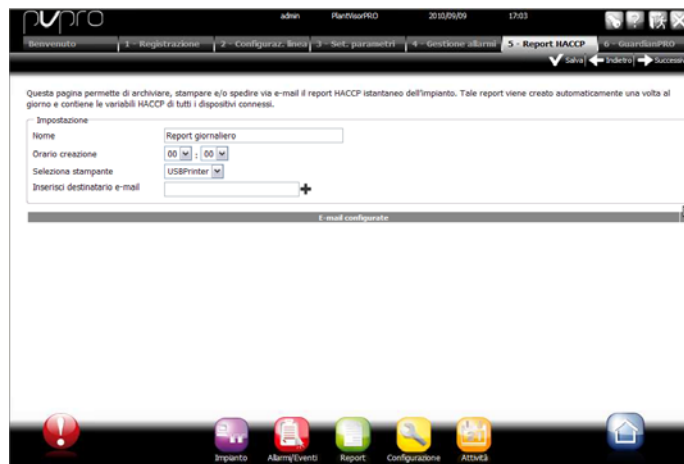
pvpro

admin PlantVisorPRO 2010/09/09 17:03

Benvenuto | 1 - Registrazione | 2 - Configuraz. linea | 3 - Set. parametri | 4 - Gestione allarmi | 5 - Report HACCP | 6 - GuardianPRO

Salva | Indietro | Successivo

Questa pagina permette di archiviare, stampare e/o spedire via e-mail il report HACCP istantaneo dell'impianto. Tale report viene creato automaticamente una volta al giorno e contiene le variabili HACCP di tutti i dispositivi connessi.

Impostazione

Nome: Report giornaliero

Orario creazione: 00 : 00

Seleziona stampante: USBPrinter

Inserisci destinatario e-mail

E-mail configurate

Impianto | Allarmi/Eventi | Report | Configurazione | Attività